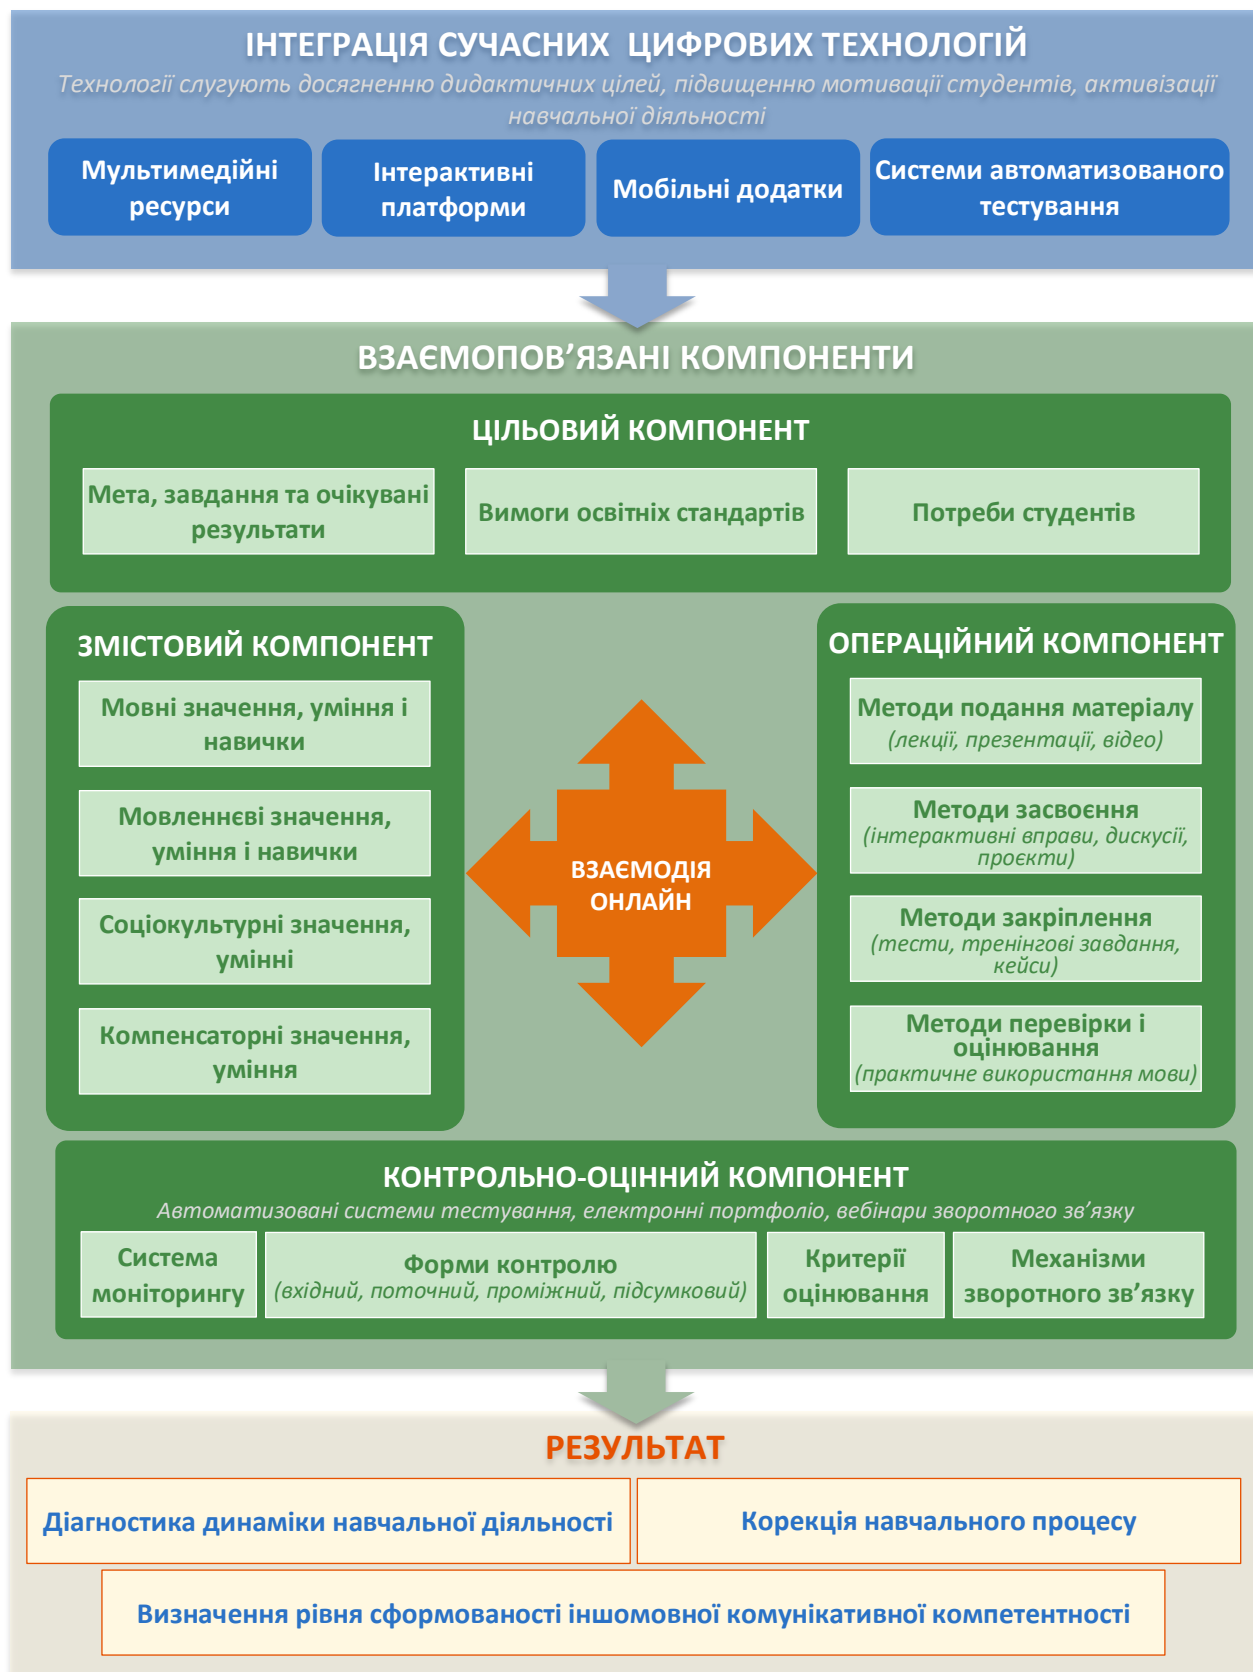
ІНТЕГРАЦІЯ СУЧАСНИХ ЦИФРОВИХ ТЕХНОЛОГІЙ

Технології слугують досягненню дидактичних цілей, підвищенню мотивації студентів, активізації навчальної діяльності

Мультимедійні ресурси

Інтерактивні платформи

Мобільні додатки

Системи автоматизованого тестування

ВЗАЄМОПОВ’ЯЗАНІ КОМПОНЕНТИ

ЦІЛЬОВИЙ КОМПОНЕНТ

Мета, завдання та очікувані результати

Вимоги освітніх стандартів

Потреби студентів

ЗМІСТОВИЙ КОМПОНЕНТ

Мовні значення, уміння і навички

Мовленнєві значення, уміння і навички

Соціокультурні значення, умінні

Компенсаторні значення, уміння

ВЗАЄМОДІЯ ОНЛАЙН

ОПЕРАЦІЙНИЙ КОМПОНЕНТ

Методи подання матеріалу (лекції, презентації, відео)

Методи засвоєння (інтерактивні вправи, дискусії, проекти)

Методи закріплення (тести, тренінгові завдання, кейси)

Методи перевірки і оцінювання (практичне використання мови)

КОНТРОЛЬНО-ОЦІННИЙ КОМПОНЕНТ

Автоматизовані системи тестування, електронні портфоліо, вебінари зворотного зв’язку

Система моніторингу

Форми контролю (вхідний, поточний, проміжний, підсумковий)

Критерії оцінювання

Механізми зворотного зв’язку

РЕЗУЛЬТАТ

Діагностика динаміки навчальної діяльності

Корекція навчального процесу

Визначення рівня сформованості іншомовної комунікативної компетентності